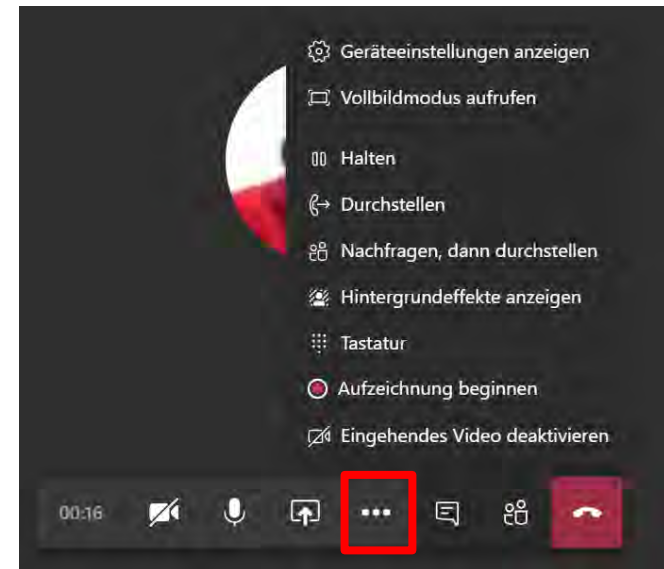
Geräteeinstellungen anzeigen
Vollbildmodus aufrufen
Halten
Durchstellen
Nachfragen, dann durchstellen
Hintergrundeffekte anzeigen
Tastatur
Aufzeichnung beginnen
Eingehendes Video deaktivieren
00:16
...